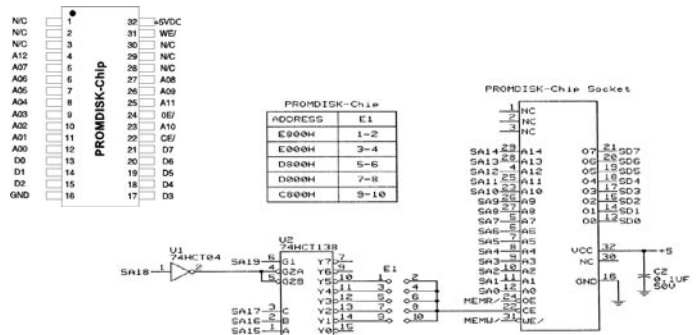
N/C 1 32 +5VDC
N/C 2 31 WE/
N/C 3 30 N/C
A12 4 29 N/C
A07 5 28 N/C
A06 6 27 A08
A05 7 26 A09
A04 8 25 A11
A03 9 24 0E/
A02 10 23 A10
A01 11 22 CE/
A00 12 21 D7
D0 13 20 D6
D1 14 19 D5
D2 15 18 D4
GND 16 17 D3

PROMDISK-Chip

PROMDISK-Chip

| ADDRESS | E1 |
|---|---|
| E800H | 1-2 |
| E000H | 3-4 |
| D800H | 5-6 |
| D000H | 7-8 |
| C800H | 9-10 |

PROMDISK-Chip Socket

1 NC
26 NC
3 NC
SA14 29 A14
SA13 28 A13
SA12 4 A12
SA11 25 A11
SA10 23 A10
SA9 26 A9
SA8 27 A8
SA7 5 A7
SA6 6 A6
SA5 7 A5
SA4 8 A4
SA3 9 A3
SA2 10 A2
SA1 11 A1
SA0 12 A0
MEMR/ 24 OE
22 CE
MEMW/ 31 WE/

O7 21 SD7
O6 20 SD6
O5 19 SD5
O4 18 SD4
O3 17 SD3
O2 15 SD2
O1 14 SD1
O0 13 SD0

VCC 32 +5
NC 30
GND 16
C2 0.1UF 50V

U1 74HCT04
SA18 1 2

U2 74HCT138
SA19 6 G1
4 G2A
5 G2B
SA17 3 C
SA16 2 B
SA15 1 A
Y7 7
Y6 9
Y5 10
Y4 11
Y3 12
Y2 13
Y1 14
Y0 15

E1
1 2
3 4
5 6
7 8
9 10